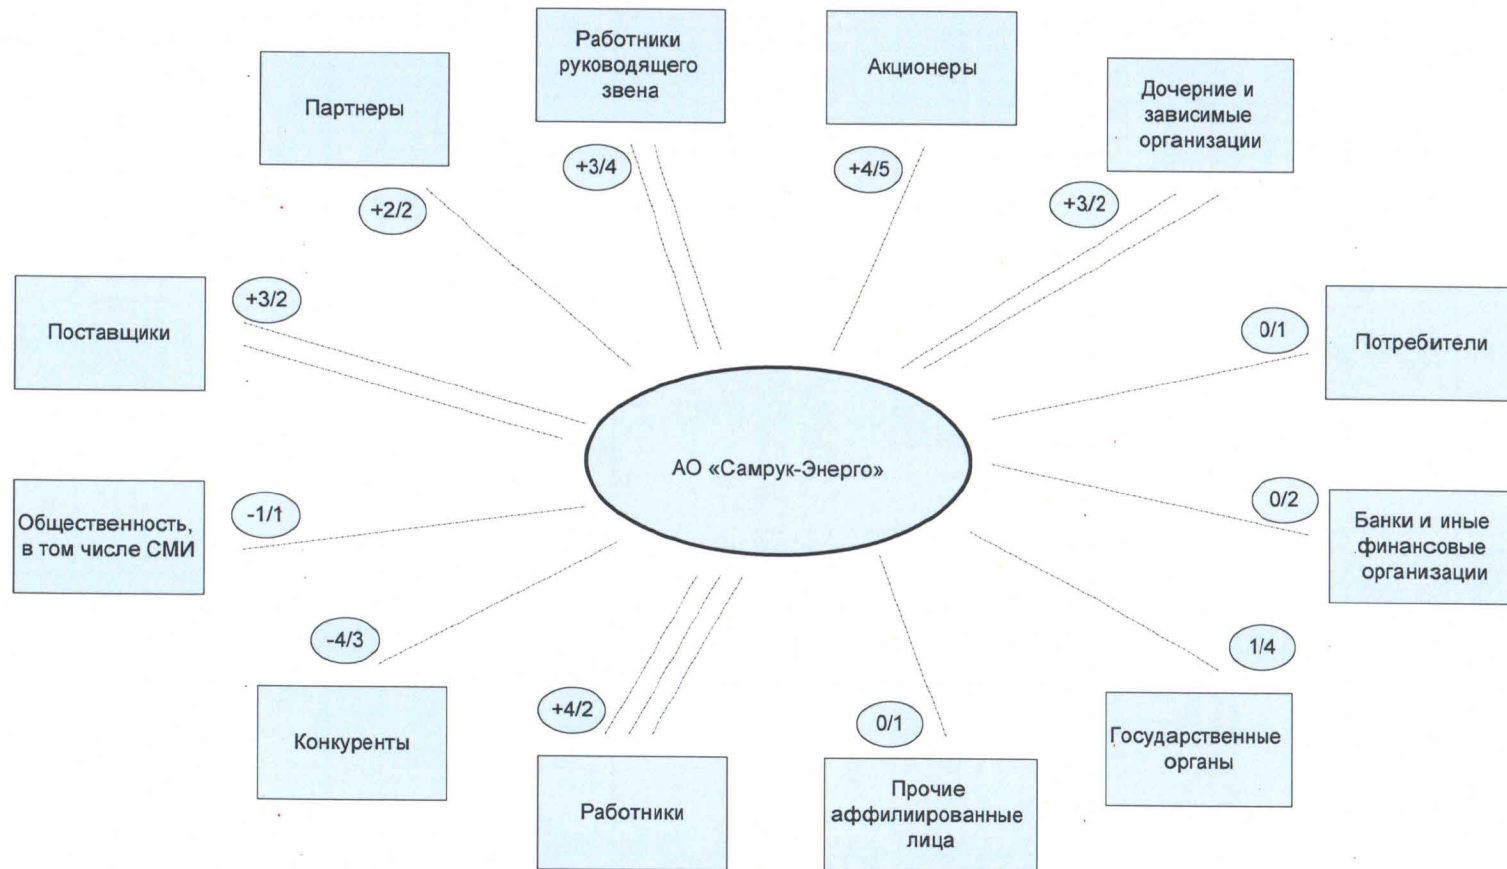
Работники руководящего звена

Акционеры

Партнеры

Дочерние и зависимые организации

+3/4

+4/5

+2/2

+3/2

Поставщики

+3/2

0/1

Потребители

АО «Самрук-Энерго»

Общественность, в том числе СМИ

-1/1

0/2

Банки и иные финансовые организации

-4/3

1/4

Конкуренты

+4/2

0/1

Государственные органы

Работники

Прочие аффилиированные лица